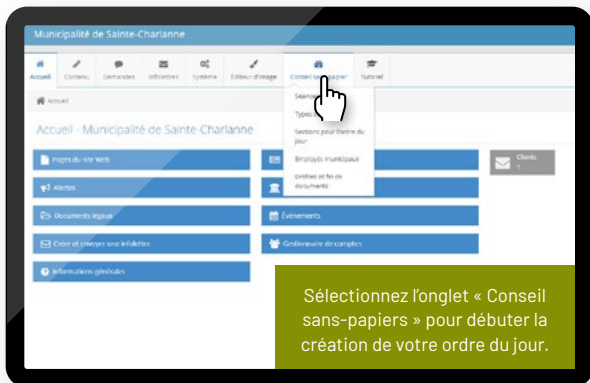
Municipalité de Sainte-Charlanne

Accueil
Contenu
Demandes
Infolettres
Système
Éditeur d'image
Conseil sans-papier
Tutoriel

Accueil

Accueil - Municipalité de Sainte-Charlanne

Séan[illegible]
Types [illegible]
Sections pour l'ordre du jour
Employés municipaux
Entités et fin de documents

Pages du site Web
Alertes
Documents légaux
Créer et envoyer une infolettre
Informations générales
Événements
Gestionnaire de comptes
Clients
1

Sélectionnez l'onglet « Conseil sans-papiers » pour débuter la création de votre ordre du jour.